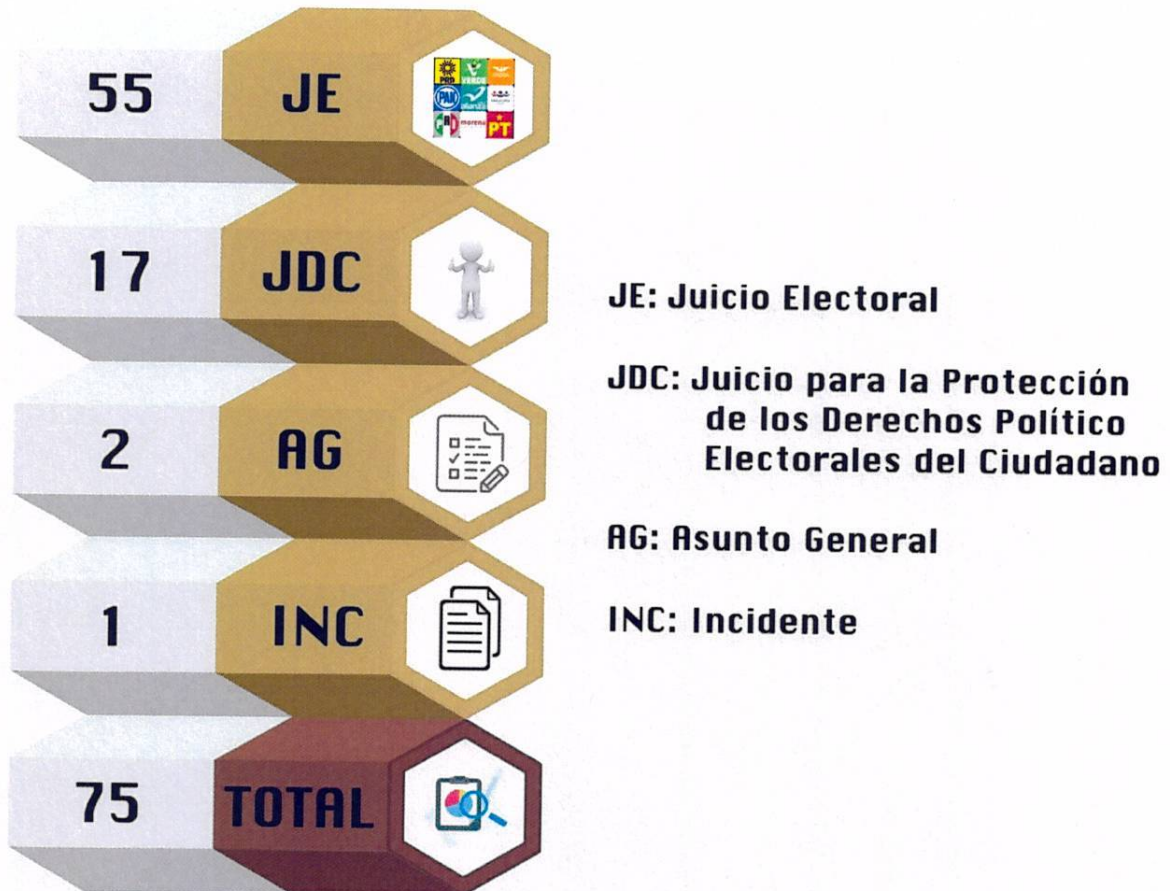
55 JE

PRD VERDE

PAN

PRI morena PT

17 JDC

2 AG

1 INC

75 TOTAL

JE: Juicio Electoral

JDC: Juicio para la Protección de los Derechos Político Electorales del Ciudadano

AG: Asunto General

INC: Incidente